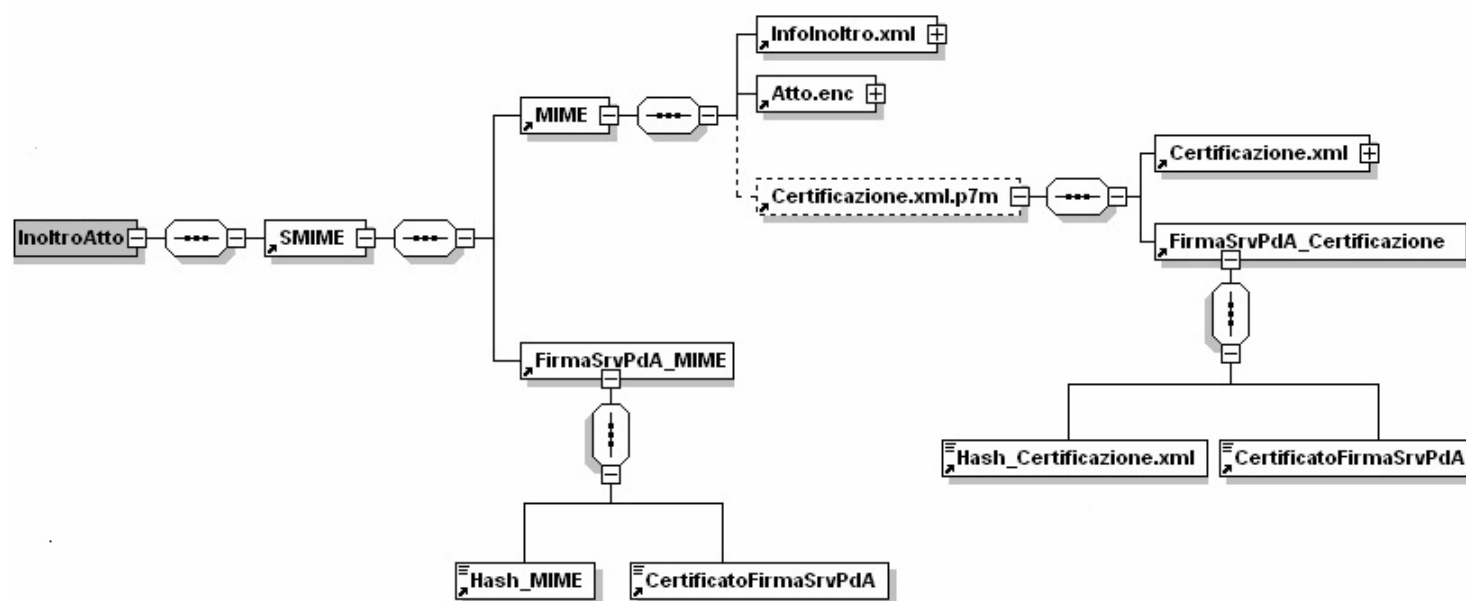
InoltroAtto
SMIME
MIME
InfoInoltro.xml
Atto.enc
Certificazione.xml.p7m
Certificazione.xml
FirmaSrvPdA_Certificazione
Hash_Certificazione.xml
CertificatoFirmaSrvPdA
FirmaSrvPdA_MIME
Hash_MIME
CertificatoFirmaSrvPdA